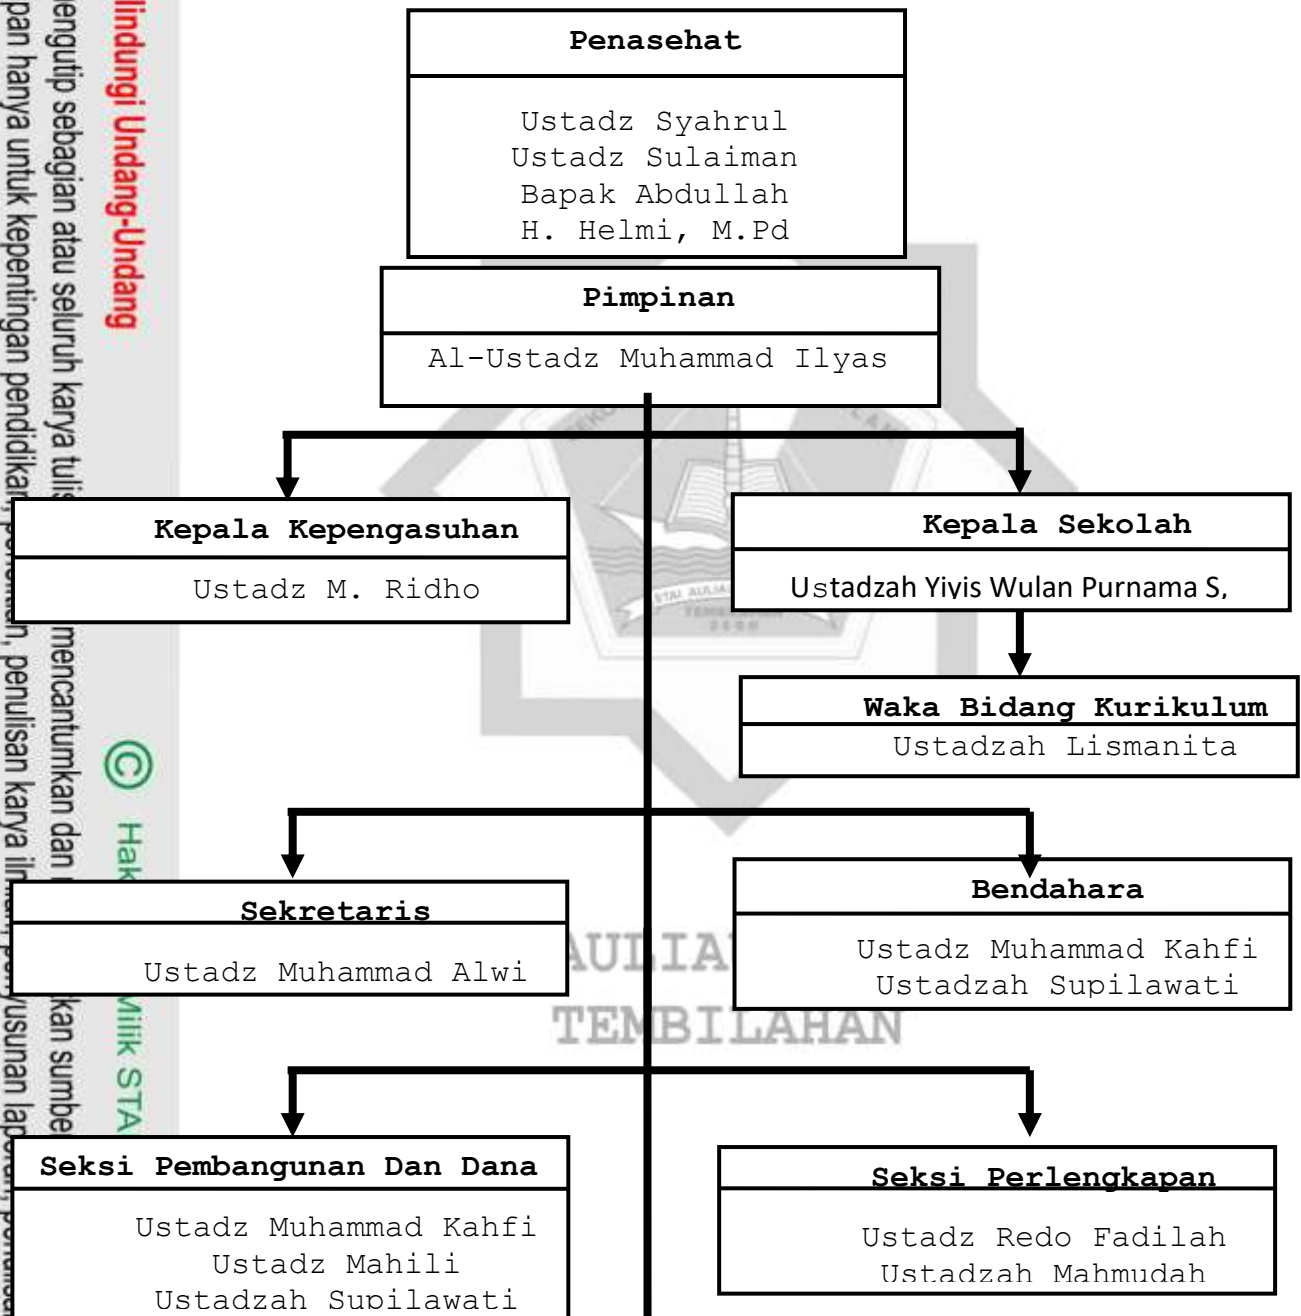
Penasehat

Ustadz Syahrul
Ustadz Sulaiman
Bapak Abdullah
H. Helmi, M.Pd

Pimpinan

Al-Ustadz Muhammad Ilyas

Kepala Kepengasuhan

Ustadz M. Ridho

Kepala Sekolah

Ustadzah Yiyis Wulan Purnama S,

Waka Bidang Kurikulum

Ustadzah Lismanita

Sekretaris

Ustadz Muhammad Alwi

Bendahara

Ustadz Muhammad Kahfi
Ustadzah Supilawati

Seksi Pembangunan Dan Dana

Ustadz Muhammad Kahfi
Ustadz Mahili
Ustadzah Supilawati

Seksi Perlengkapan

Ustadz Redo Fadilah
Ustadzah Mahmudah

AULIA TEMBILAHAN

lindungi Undang-Undang
engutip sebagian atau seluruh karya tulis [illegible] mencantumkan dan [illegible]kan sumbe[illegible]
pan hanya untuk kepentingan pendidikan, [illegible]n, penulisan karya il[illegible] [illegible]usunan lap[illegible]
© Hak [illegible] Milik STA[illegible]